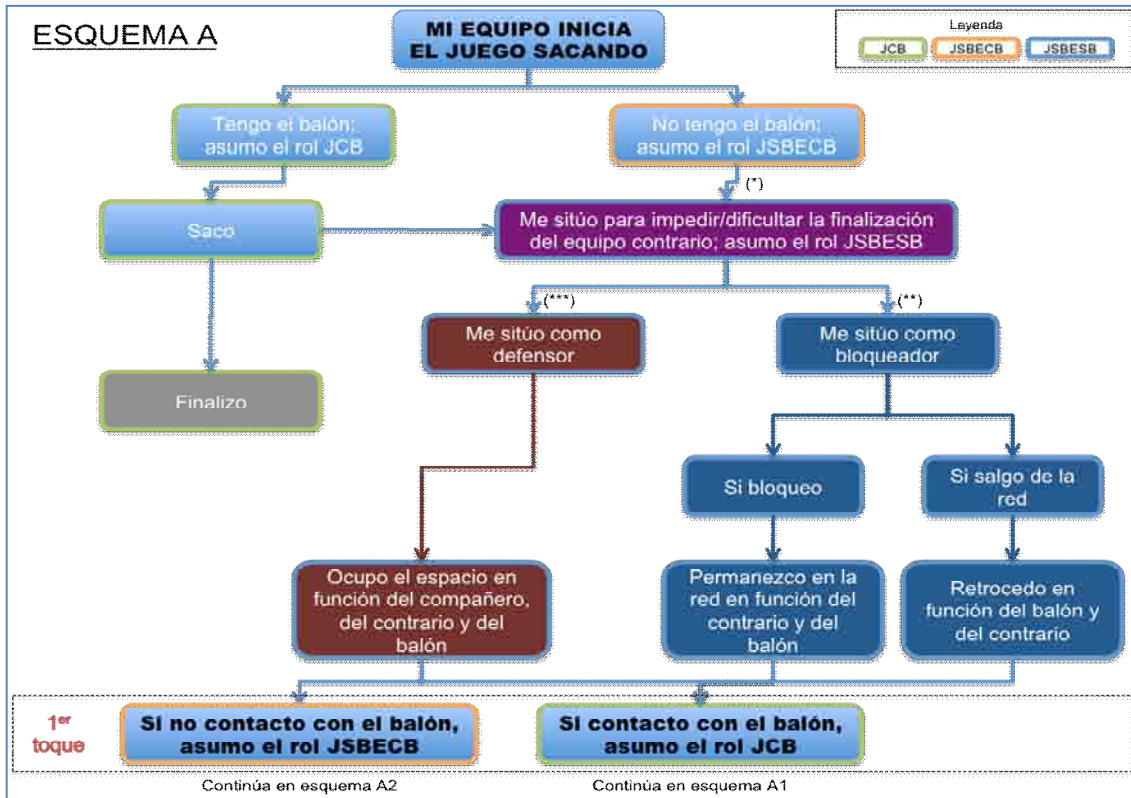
ESQUEMA A

MI EQUIPO INICIA EL JUEGO SACANDO

Leyenda
JCB
JSBECB
JSBESB

Tengo el balón; asumo el rol JCB

No tengo el balón; asumo el rol JSBECB

(*)

Saco

Me sitúo para impedir/dificultar la finalización del equipo contrario; asumo el rol JSBESB

(***)

(**)

Me sitúo como defensor

Me sitúo como bloqueador

Finalizo

Si bloqueo

Si salgo de la red

Ocupo el espacio en función del compañero, del contrario y del balón

Permanezco en la red en función del contrario y del balón

Retrocedo en función del balón y del contrario

1$^{er}$ toque

Si no contacto con el balón, asumo el rol JSBECB

Si contacto con el balón, asumo el rol JCB

Continúa en esquema A2

Continúa en esquema A1